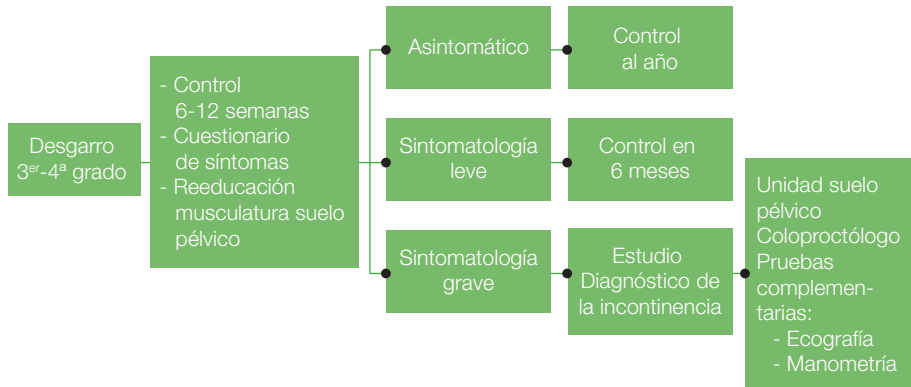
Desgarro
3$^{er}$-4$^{a}$ grado

- Control
6-12 semanas
- Cuestionario
de síntomas
- Reeducación
musculatura suelo
pélvico

Asintomático

Control
al año

Sintomatología
leve

Control en
6 meses

Sintomatología
grave

Estudio
Diagnóstico de
la incontinencia

Unidad suelo
pélvico
Coloproctólogo
Pruebas
complementarias:
- Ecografía
- Manometría